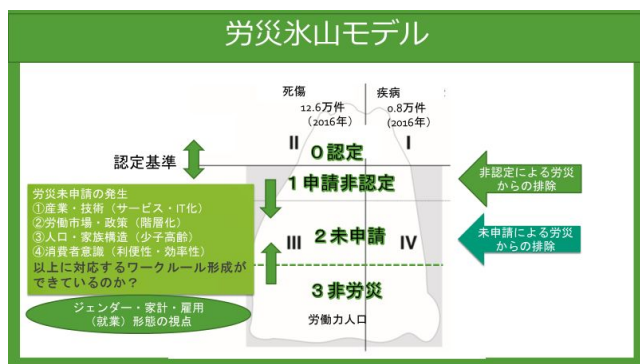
労災氷山モデル

死傷
12.6万件
（2016年）

疾病
0.8万件
（2016年）

II
I

認定基準

0 認定

1 申請非認定

非認定による労災からの排除

労災未申請の発生
①産業・技術（サービス・IT化）
②労働市場・政策（階層化）
③人口・家族構造（少子高齢）
④消費者意識（利便性・効率性）
以上に対応するワークルール形成ができているのか？

III
2 未申請
IV

未申請による労災からの排除

3 非労災

ジェンダー・家計・雇用（就業）形態の視点

労働力人口